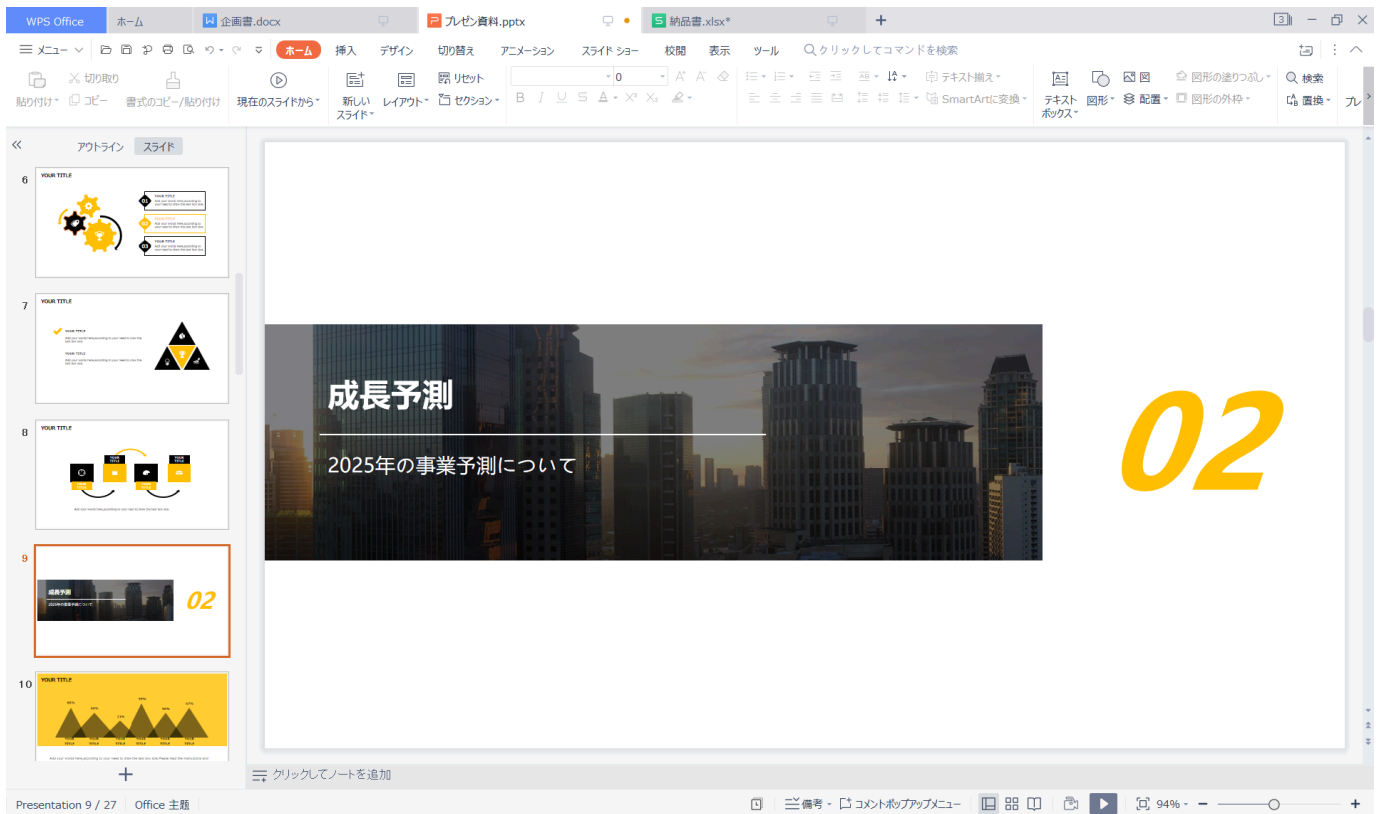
WPS Office ホーム 企画書.docx プレゼン資料.pptx 納品書.xlsx* +

メニュー ホーム 挿入 デザイン 切り替え アニメーション スライド ショー 校閲 表示 ツール クリックしてコマンドを検索

貼り付け 切り取り コピー 書式のコピー/貼り付け 現在のスライドから 新しいスライド レイアウト リセット セクション 0 テキスト揃え SmartArtに変換 テキストボックス 図形 図 配置 図形の塗りつぶし 図形の外枠 検索 置換 プレ

アウトライン スライド

6
YOUR TITLE
YOUR TITLE
YOUR TITLE
YOUR TITLE

7
YOUR TITLE
YOUR TITLE
YOUR TITLE

8
YOUR TITLE
YOUR TITLE
YOUR TITLE

9
成長予測
2025年の事業予測について
02

10
YOUR TITLE

成長予測

2025年の事業予測について

02

クリックしてノートを追加

Presentation 9 / 27 Office 主題 備考 コメントポップアップメニュー 94%